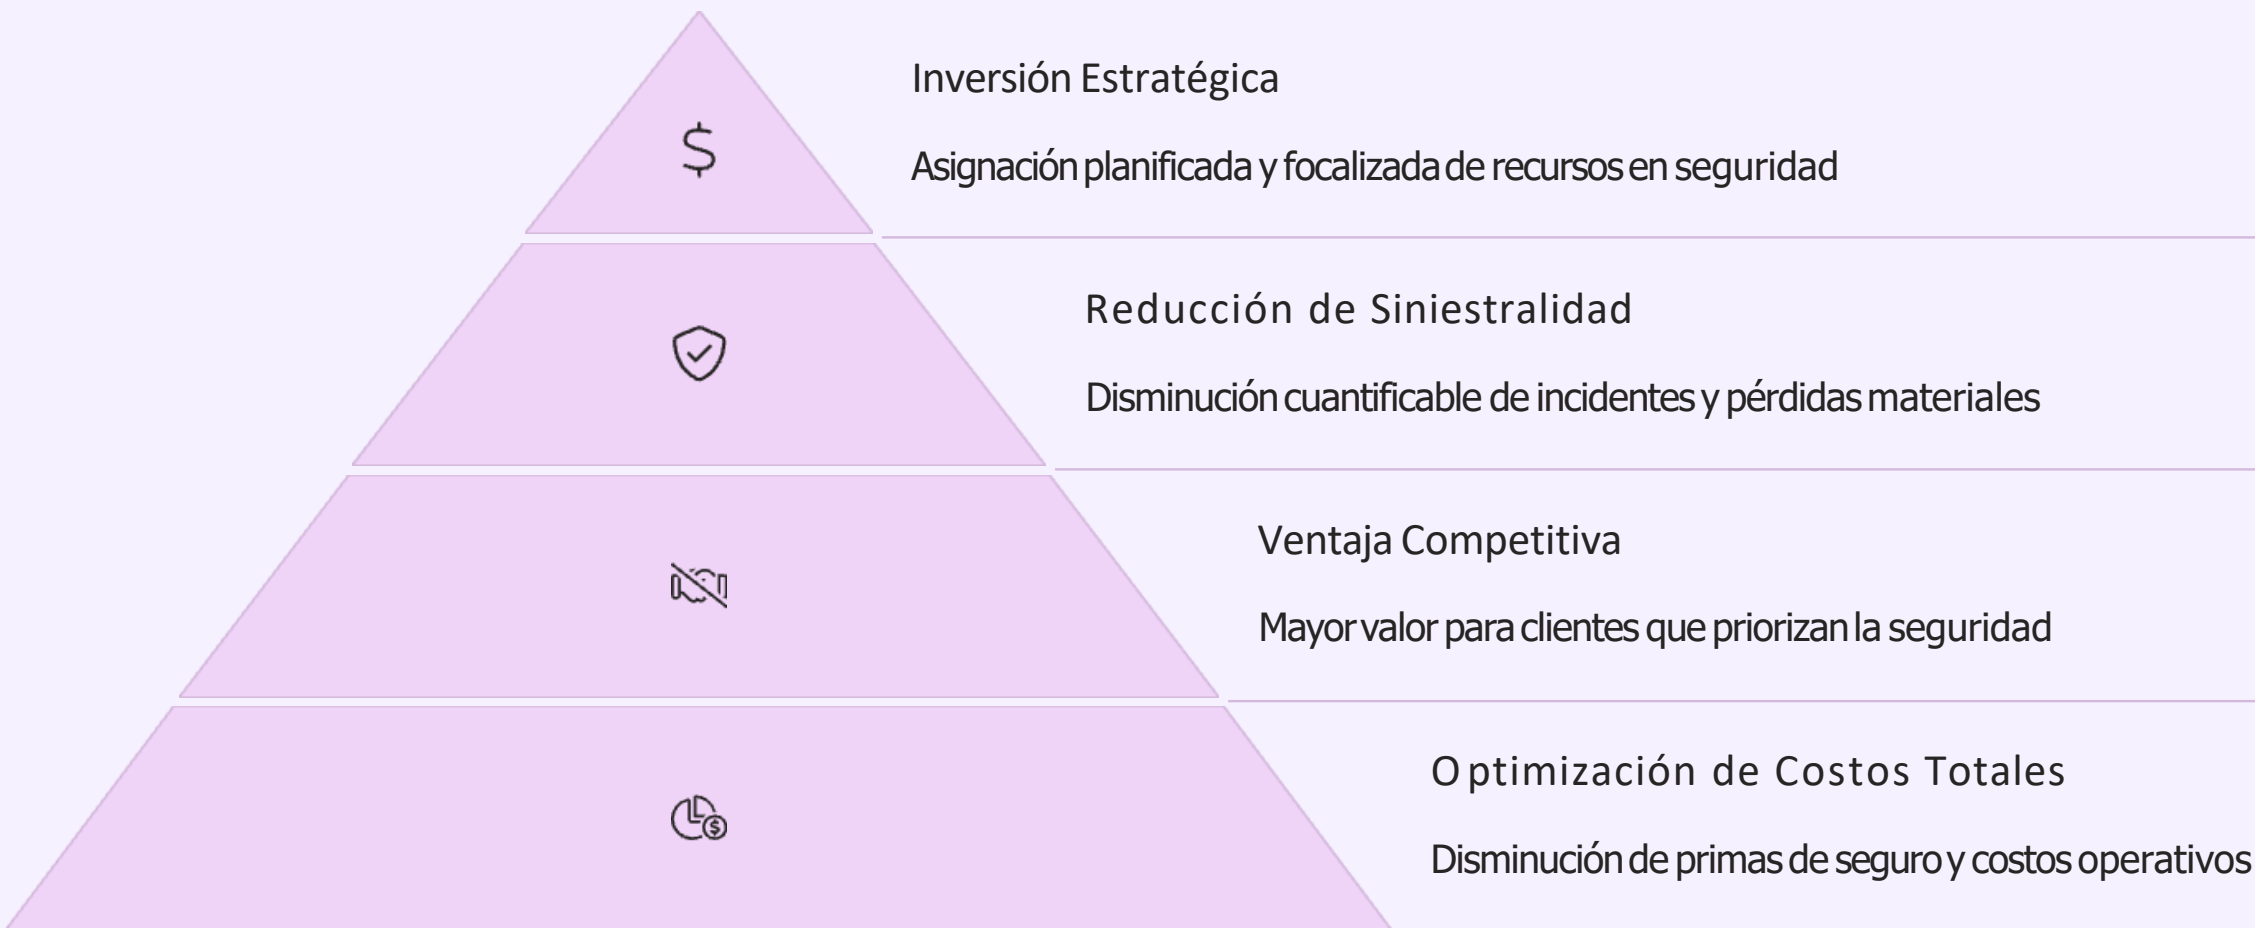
$

Inversión Estratégica

Asignación planificada y focalizada de recursos en seguridad

Reducción de Siniestralidad

Disminución cuantificable de incidentes y pérdidas materiales

Ventaja Competitiva

Mayor valor para clientes que priorizan la seguridad

Optimización de Costos Totales

Disminución de primas de seguro y costos operativos